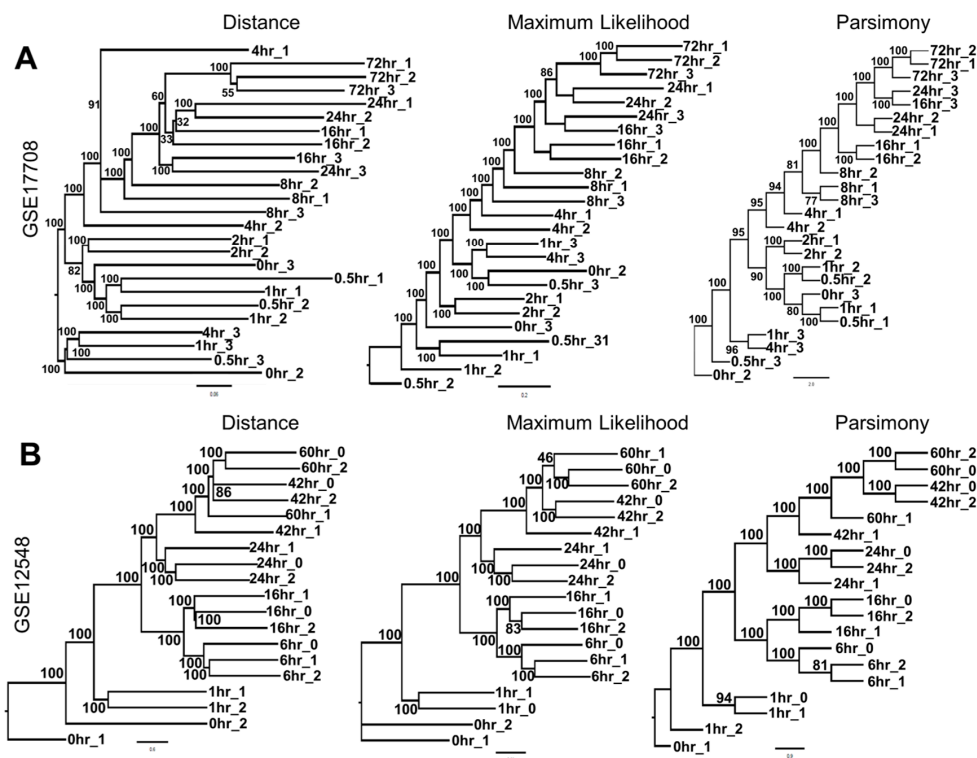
A

GSE17708

Distance

4hr_1
100
72hr_1
60
72hr_2
55
72hr_3
91
100
24hr_1
100
32
24hr_2
33
16hr_1
16hr_2
100
100
16hr_3
24hr_3
100
8hr_2
8hr_1
100
8hr_3
4hr_2
100
2hr_1
2hr_2
82
0hr_3
100
0.5hr_1
1hr_1
100
0.5hr_2
100
1hr_2
100
4hr_3
1hr_3
100
0.5hr_3
100
0hr_2

Maximum Likelihood

100
72hr_1
72hr_2
86
72hr_3
24hr_1
24hr_2
100
24hr_3
16hr_3
100
16hr_1
16hr_2
100
8hr_2
8hr_1
8hr_3
4hr_1
4hr_2
1hr_3
4hr_3
100
0hr_2
0.5hr_3
100
2hr_1
2hr_2
0hr_3
100
0.5hr_31
100
1hr_1
1hr_2
0.5hr_2

Parsimony

100
72hr_2
72hr_1
72hr_3
100
24hr_3
16hr_3
100
24hr_2
24hr_1
100
16hr_1
16hr_2
81
8hr_2
94
8hr_1
8hr_3
77
4hr_1
95
4hr_2
95
100
2hr_1
2hr_2
90
100
1hr_2
0.5hr_2
0hr_3
80
1hr_1
100
0.5hr_1
100
1hr_3
96
4hr_3
0.5hr_3
0hr_2

B

GSE12548

Distance

100
60hr_0
60hr_2
100
42hr_0
100
86
42hr_2
60hr_1
100
42hr_1
100
24hr_1
100
24hr_0
100
24hr_2
100
16hr_1
16hr_0
100
16hr_2
100
6hr_0
100
6hr_1
6hr_2
100
1hr_1
1hr_2
100
0hr_2
0hr_1

Maximum Likelihood

46
60hr_1
100
60hr_0
60hr_2
100
42hr_0
100
42hr_2
100
42hr_1
24hr_1
100
24hr_0
24hr_2
100
16hr_1
16hr_0
83
16hr_2
100
6hr_0
100
6hr_1
6hr_2
1hr_1
100
1hr_0
0hr_2
0hr_1

Parsimony

100
60hr_2
60hr_0
100
100
42hr_0
42hr_2
100
60hr_1
42hr_1
100
100
24hr_0
24hr_2
24hr_1
100
16hr_0
16hr_2
16hr_1
100
6hr_0
81
6hr_2
6hr_1
100
94
1hr_0
1hr_1
1hr_2
0hr_1